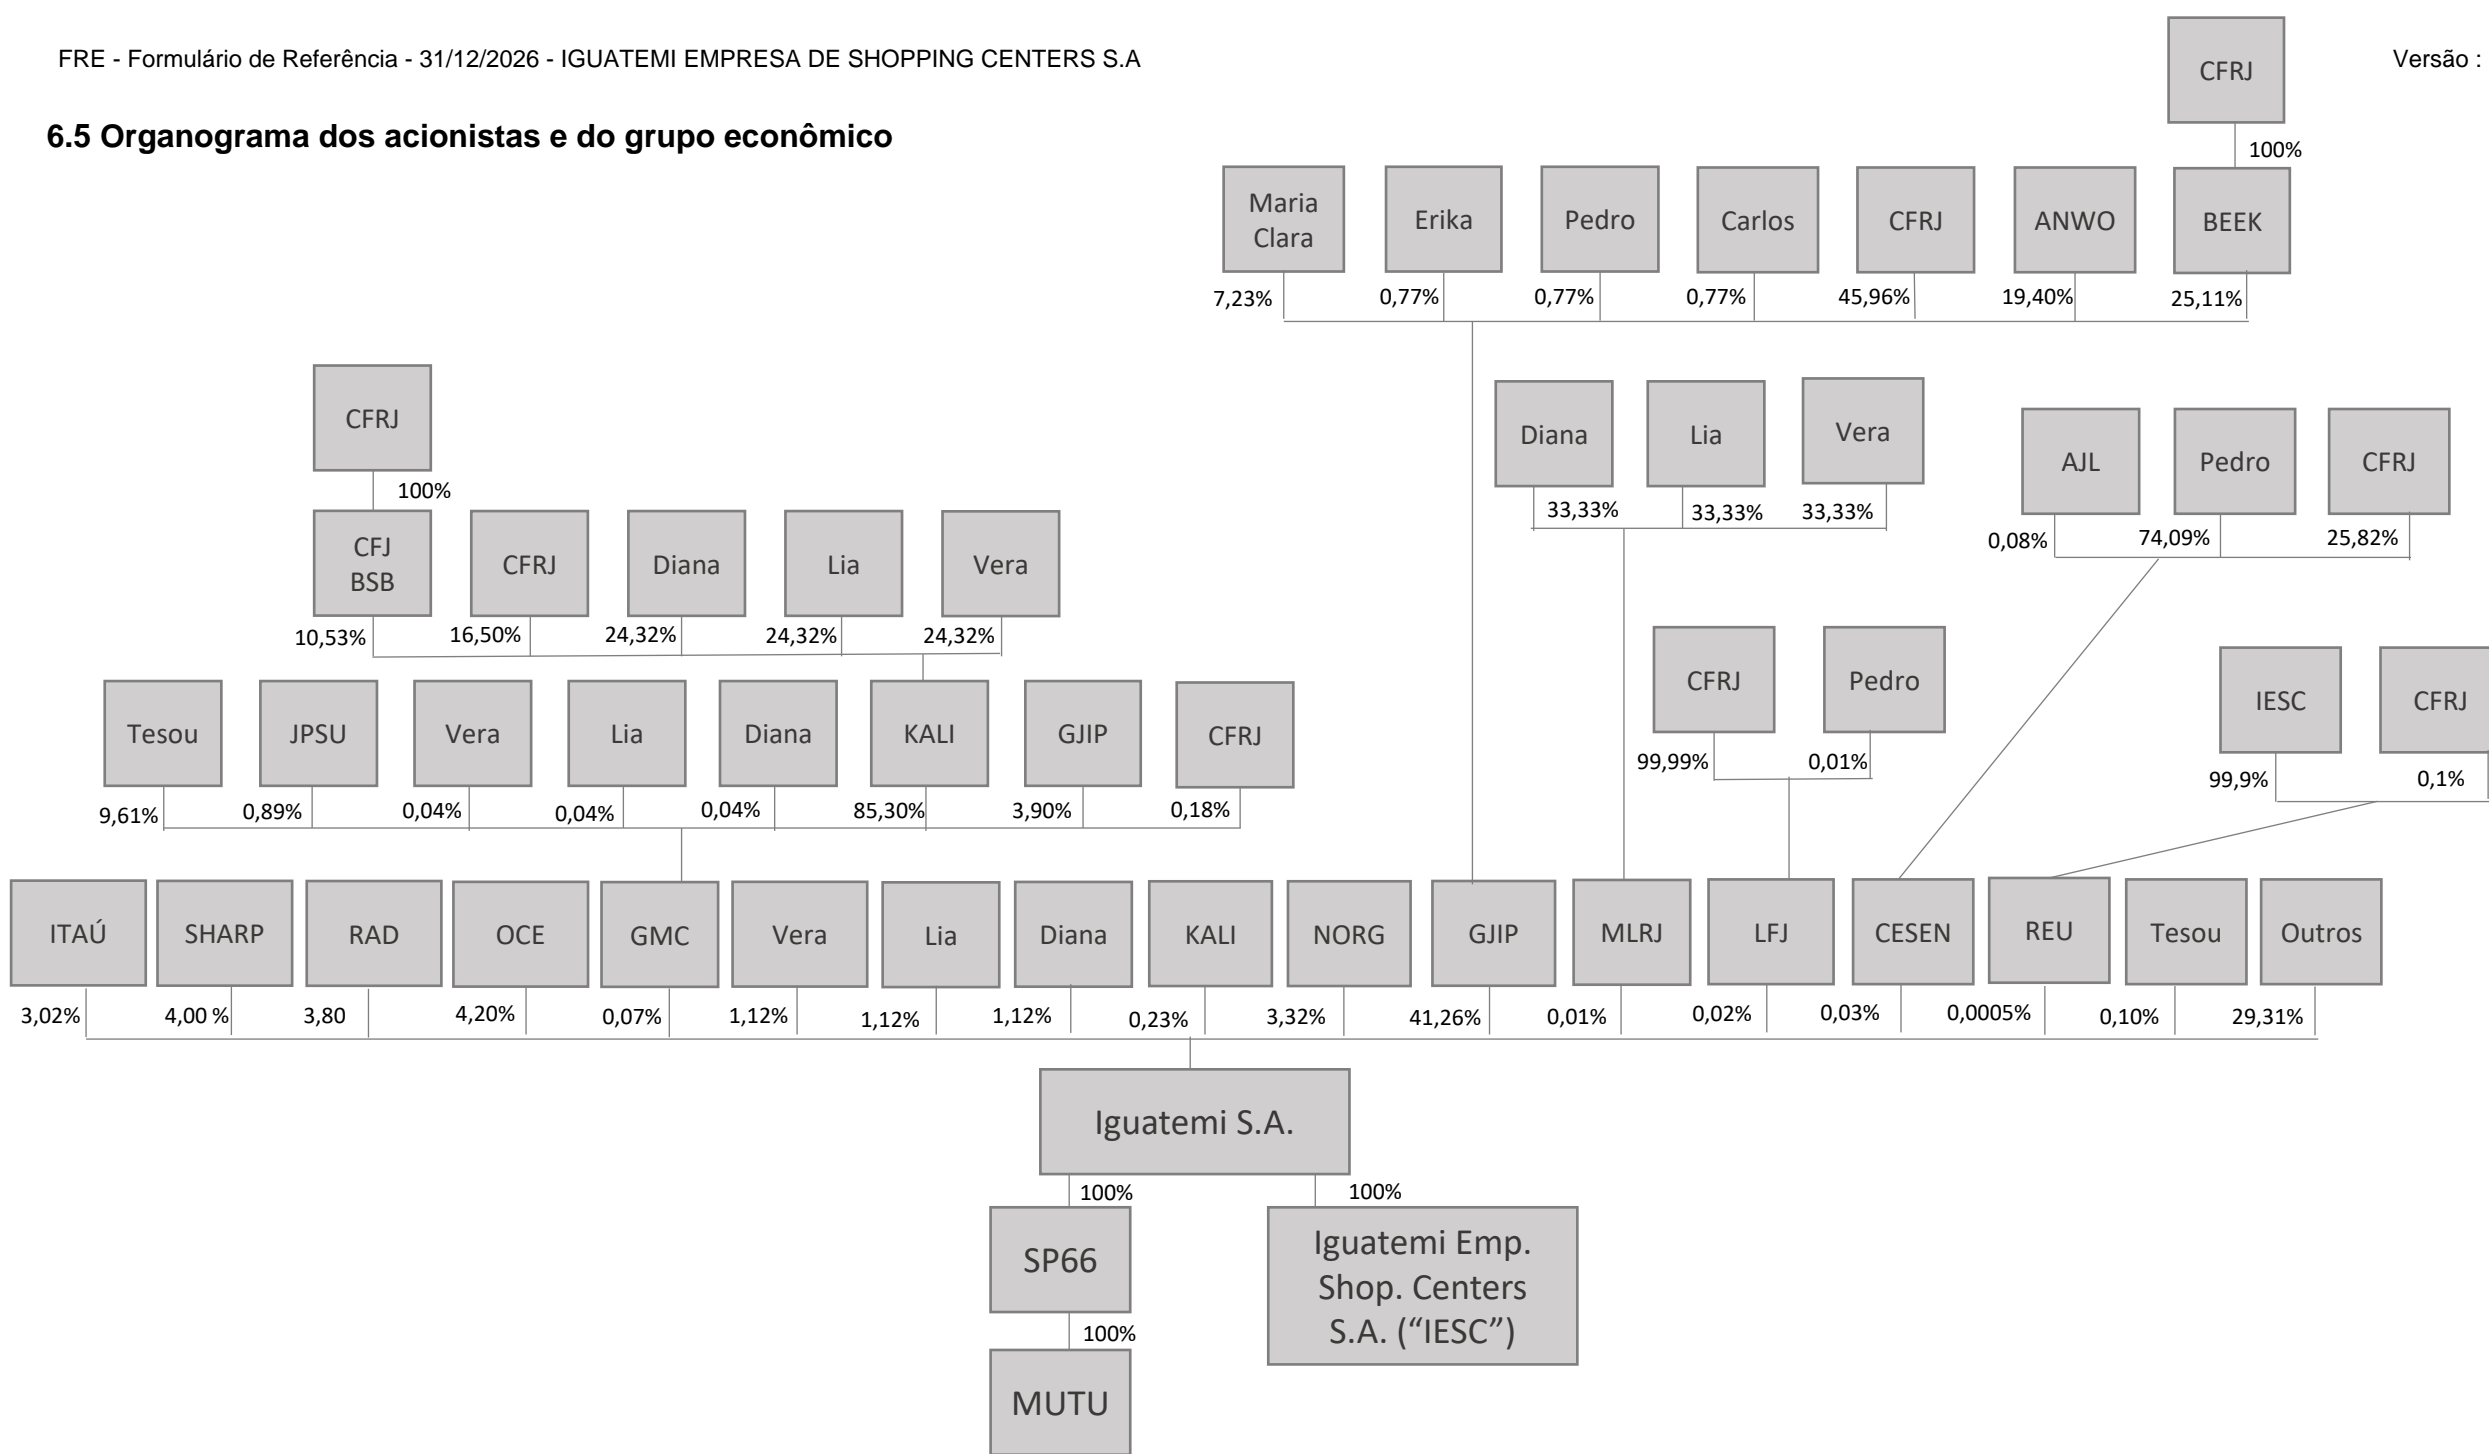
FRE - Formulário de Referência - 31/12/2026 - IGUATEMI EMPRESA DE SHOPPING CENTERS S.A

Versão :

6.5 Organograma dos acionistas e do grupo econômico

CFRJ
100%
Maria Clara
7,23%
Erika
0,77%
Pedro
0,77%
Carlos
0,77%
CFRJ
45,96%
ANWO
19,40%
BEEK
25,11%

Diana
33,33%
Lia
33,33%
Vera
33,33%

AJL
0,08%
Pedro
74,09%
CFRJ
25,82%

CFRJ
100%
CFJ BSB
10,53%
CFRJ
16,50%
Diana
24,32%
Lia
24,32%
Vera
24,32%

CFRJ
99,99%
Pedro
0,01%

IESC
99,9%
CFRJ
0,1%

Tesou
9,61%
JPSU
0,89%
Vera
0,04%
Lia
0,04%
Diana
0,04%
KALI
85,30%
GJIP
3,90%
CFRJ
0,18%

ITAÚ
3,02%
SHARP
4,00 %
RAD
3,80
OCE
4,20%
GMC
0,07%
Vera
1,12%
Lia
1,12%
Diana
1,12%
KALI
0,23%
NORG
3,32%
GJIP
41,26%
MLRJ
0,01%
LFJ
0,02%
CESEN
0,03%
REU
0,0005%
Tesou
0,10%
Outros
29,31%

Iguatemi S.A.
100%
100%
SP66
100%
MUTU
Iguatemi Emp. Shop. Centers S.A. (“IESC”)